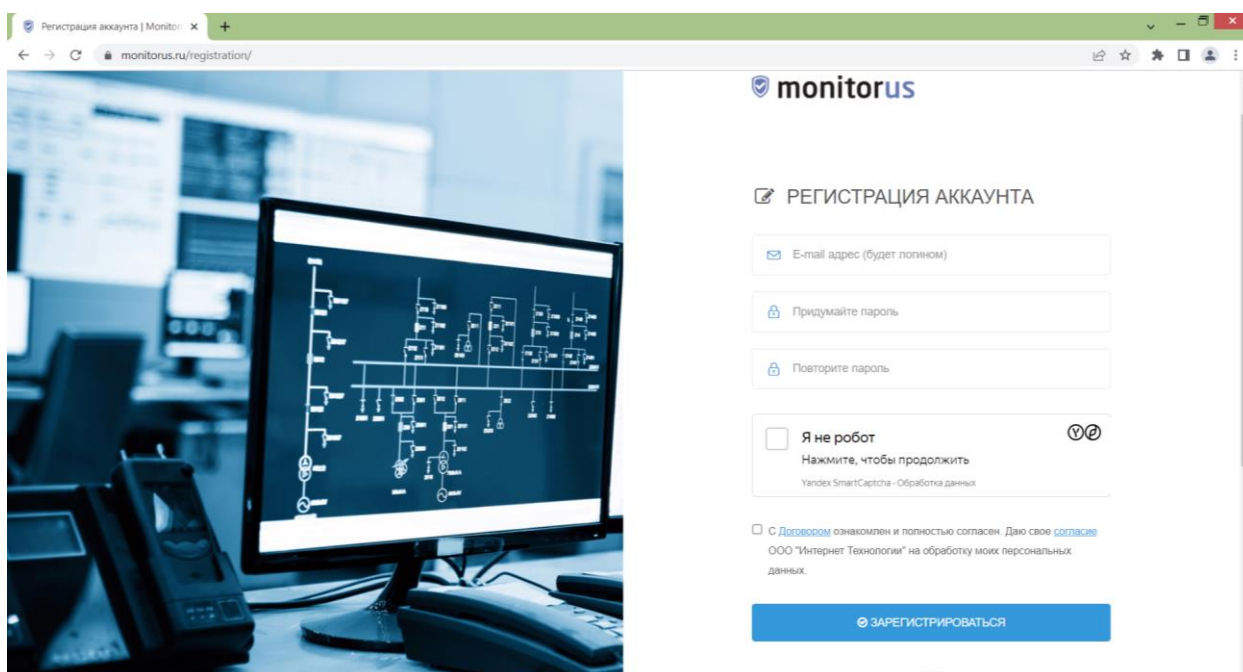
Регистрация аккаунта | Monitor ×
+
monitorus.ru/registration/

monitorus

РЕГИСТРАЦИЯ АККАУНТА

E-mail адрес (будет логином)

Придумайте пароль

Повторите пароль

Я не робот
Нажмите, чтобы продолжить
Yandex SmartCaptcha - Обработка данных

С Договором ознакомлен и полностью согласен. Даю свое согласие ООО "Интернет Технологии" на обработку моих персональных данных.

ЗАРЕГИСТРИРОВАТЬСЯ